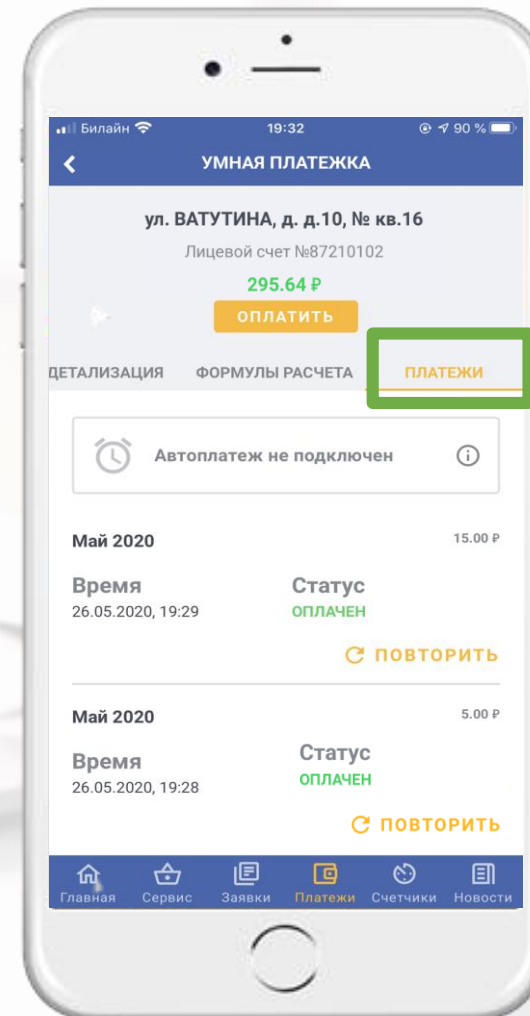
Билайн 19:32 90 %

УМНАЯ ПЛАТЕЖКА

ул. ВАТУТИНА, д. д.10, № кв.16

Лицевой счет №87210102

295.64 ₽

ОПЛАТИТЬ

ДЕТАЛИЗАЦИЯ ФОРМУЛЫ РАСЧЕТА ПЛАТЕЖИ

Автоплатеж не подключен

Май 2020 15.00 ₽

Время
26.05.2020, 19:29

Статус
ОПЛАЧЕН

ПОВТОРИТЬ

Май 2020 5.00 ₽

Время
26.05.2020, 19:28

Статус
ОПЛАЧЕН

ПОВТОРИТЬ

Главная Сервис Заявки Платежи Счетчики Новости